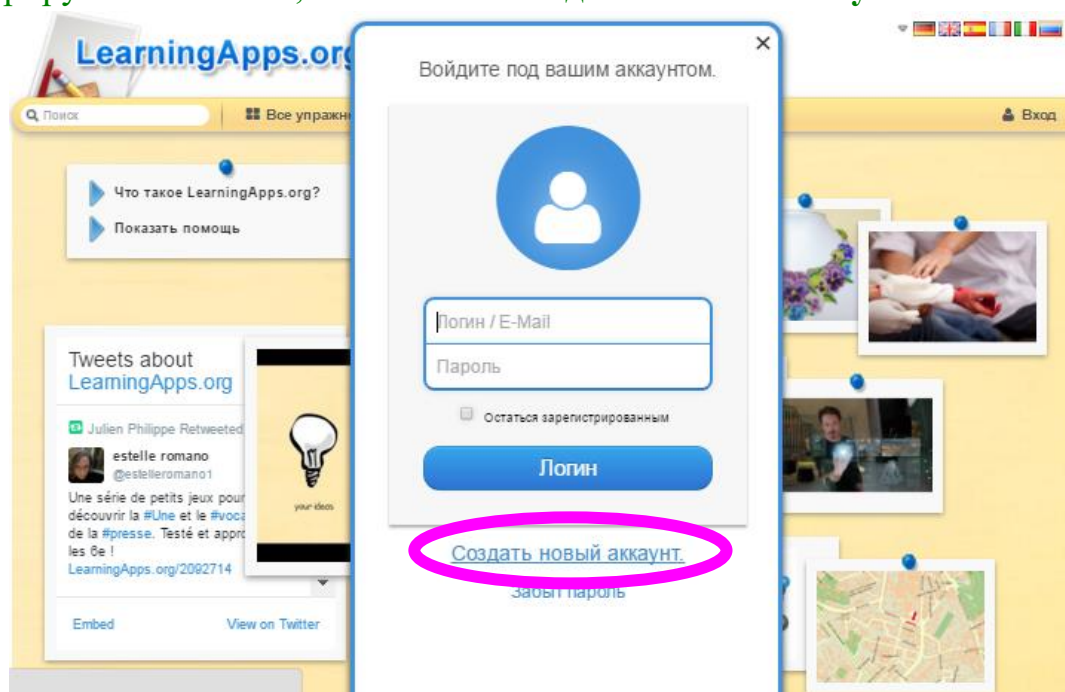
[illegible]

LearningApps.org

Поиск

Все упражн

Вход

Что такое LearningApps.org?

Показать помощь

Tweets about LearningApps.org

Julien Philippe Retweeted

estelle romano @estelleromano1

Une série de petits jeux pour découvrir la #Une et le #voca de la #presse. Testé et appro les 6e ! LearningApps.org/2092714

your ideas

Embed

View on Twitter

Войдите под вашим аккаунтом.

Логин / E-Mail

Пароль

Остаться зарегистрированным

Логин

Создать новый аккаунт.

Забыл пароль